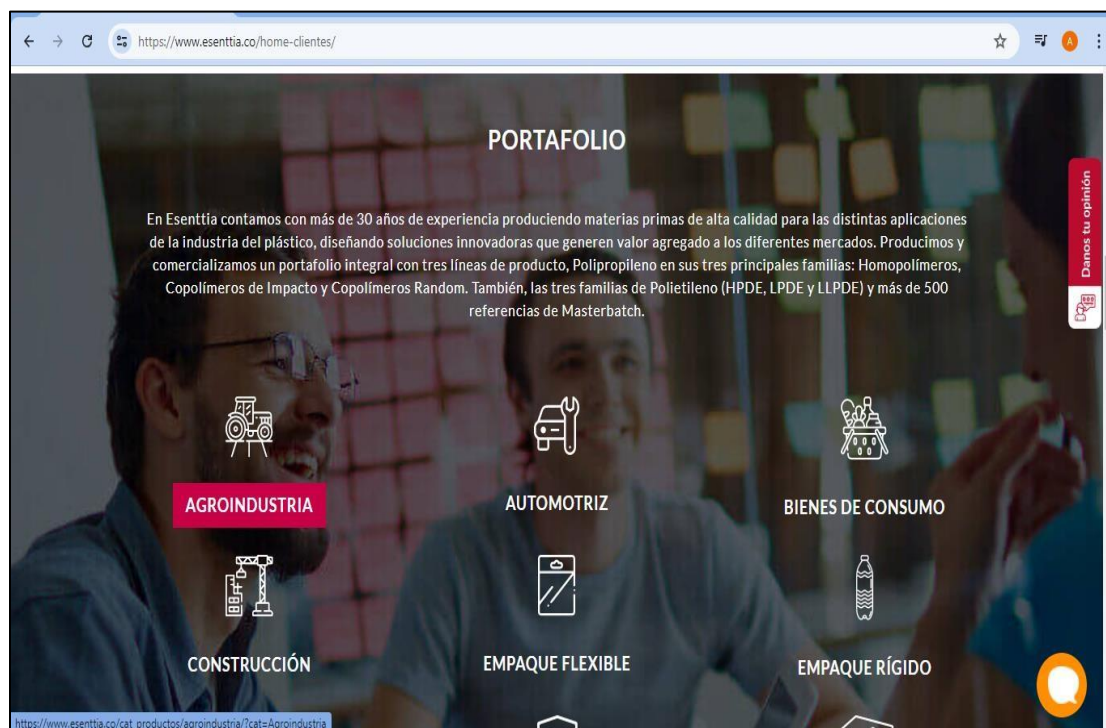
https://www.esenttia.co/home-clientes/

PORTAFOLIO

En Esenttia contamos con más de 30 años de experiencia produciendo materias primas de alta calidad para las distintas aplicaciones de la industria del plástico, diseñando soluciones innovadoras que generen valor agregado a los diferentes mercados. Producimos y comercializamos un portafolio integral con tres líneas de producto, Polipropileno en sus tres principales familias: Homopolímeros, Copolímeros de Impacto y Copolímeros Random. También, las tres familias de Polietileno (HPDE, LPDE y LLPDE) y más de 500 referencias de Masterbatch.

Danos tu opinión

AGROINDUSTRIA

AUTOMOTRIZ

BIENES DE CONSUMO

CONSTRUCCIÓN

EMPAQUE FLEXIBLE

EMPAQUE RÍGIDO

https://www.esenttia.co/cat_productos/agroindustria/?cat=Agroindustria